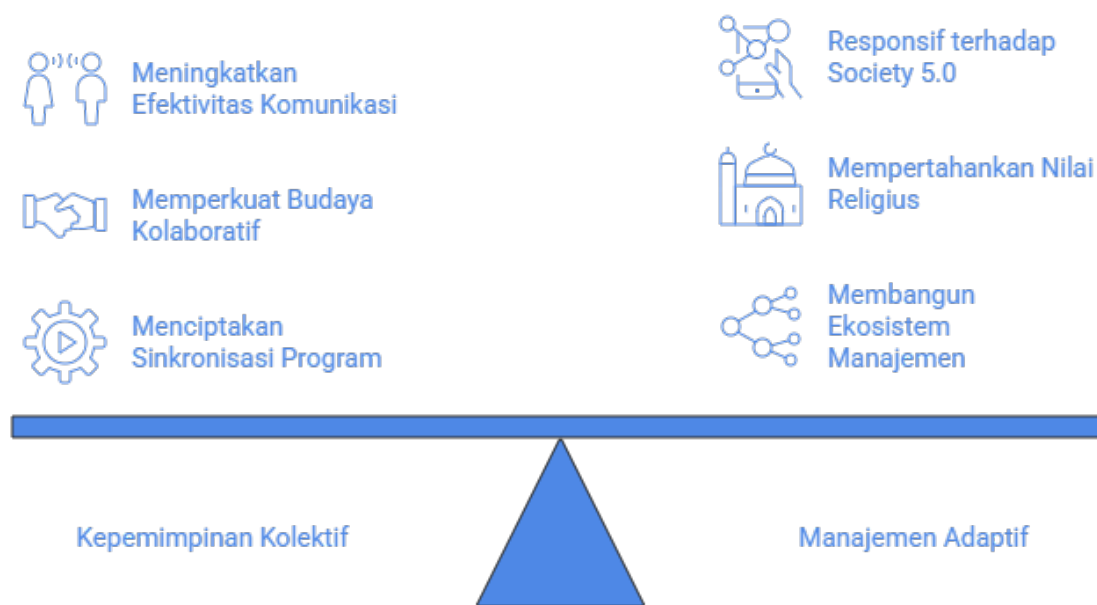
Meningkatkan Efektivitas Komunikasi

Memperkuat Budaya Kolaboratif

Menciptakan Sinkronisasi Program

Responsif terhadap Society 5.0

Mempertahankan Nilai Religius

Membangun Ekosistem Manajemen

Kepemimpinan Kolektif

Manajemen Adaptif